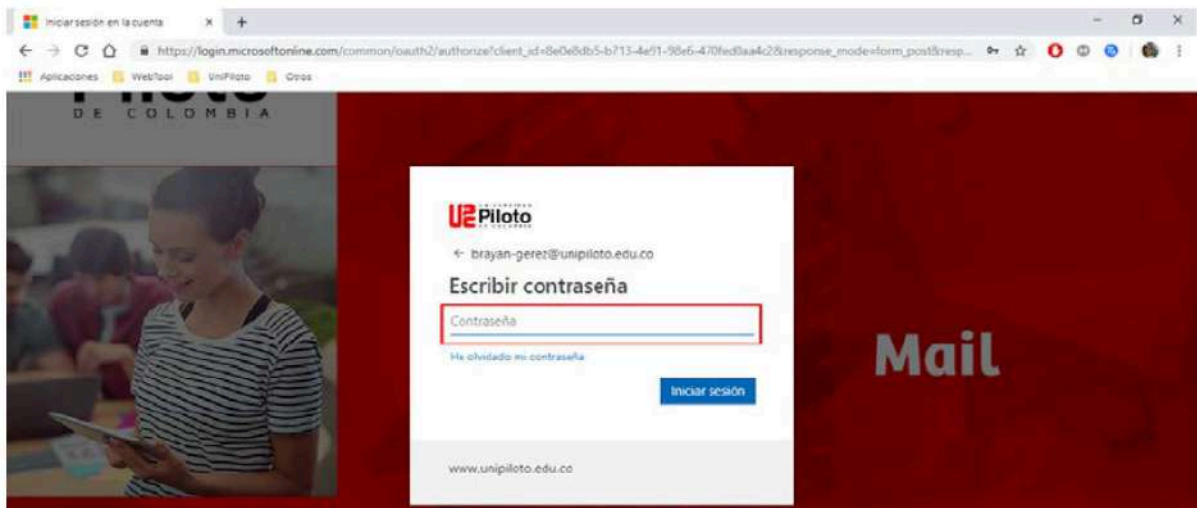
Iniciar sesión en la cuenta × +

https://login.microsoftonline.com/common/oauth2/authorize?client_id=8e0e8db5-b713-4e91-98e6-470fed0aa4c2&response_mode=form_post&resp...

Aplicaciones WebTool UniPiloto Otros

Piloto
DE COLOMBIA

UPiloto

← brayan-gerez@unipiloto.edu.co

Escribir contraseña

Contraseña

He olvidado mi contraseña

Iniciar sesión

www.unipiloto.edu.co

Mail